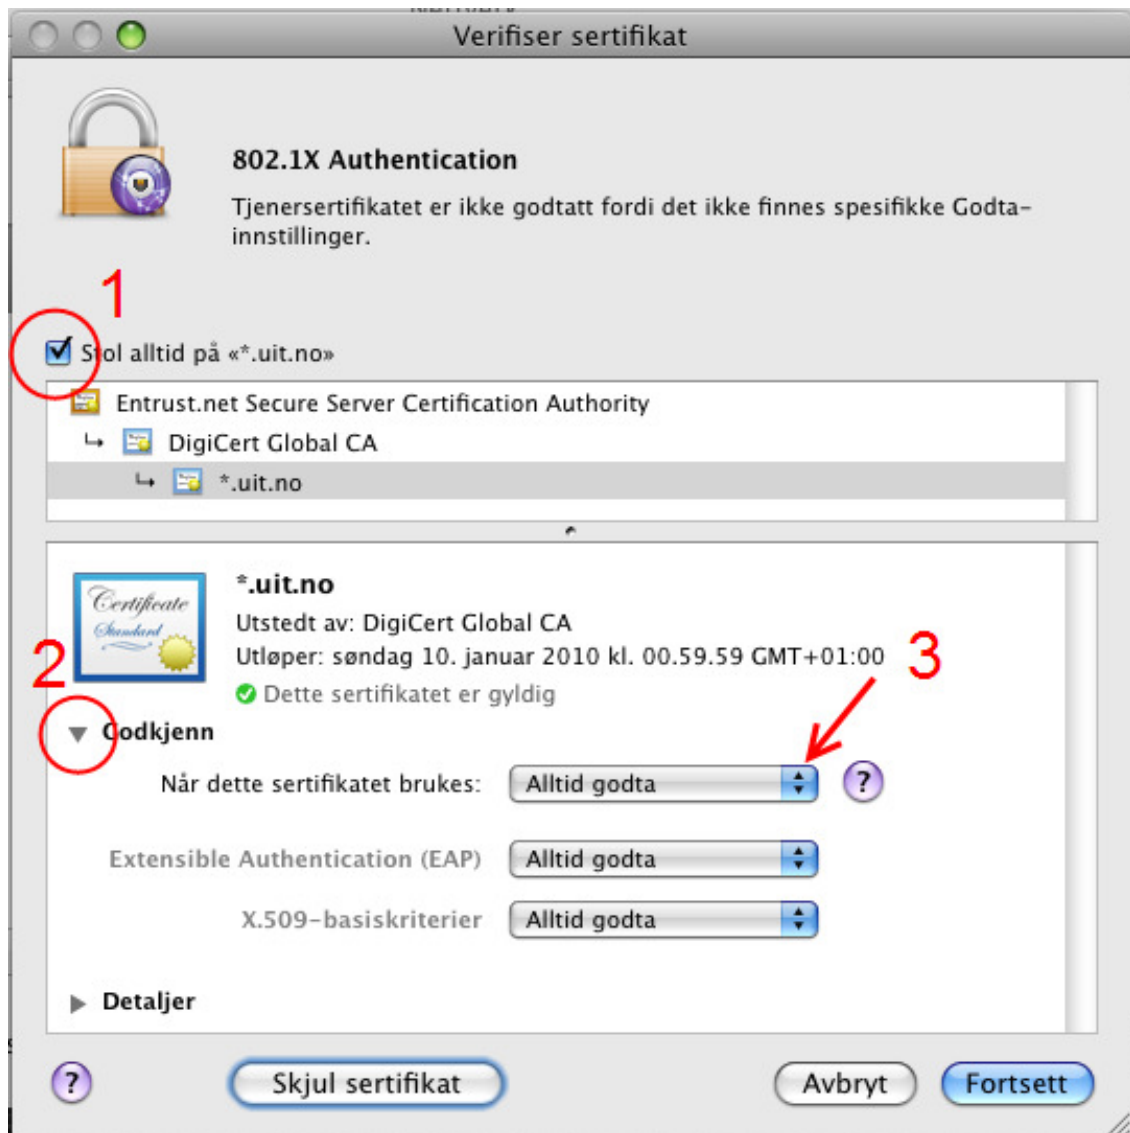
Verifiser sertifikat

802.1X Authentication

Tjenersertifikatet er ikke godtatt fordi det ikke finnes spesifikke Godtainnstillinger.

1

S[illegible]ol alltid på «*.uit.no»

Entrust.net Secure Server Certification Authority

DigiCert Global CA

*.uit.no

Certificate Standard

*.uit.no

Utstedt av: DigiCert Global CA

Utløper: søndag 10. januar 2010 kl. 00.59.59 GMT+01:00

Dette sertifikatet er gyldig

2

3

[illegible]odkjenn

Når dette sertifikatet brukes: Alltid godta

?

Extensible Authentication (EAP) Alltid godta

X.509-basiskriterier Alltid godta

Detaljer

?

Skjul sertifikat

Avbryt

Fortsett